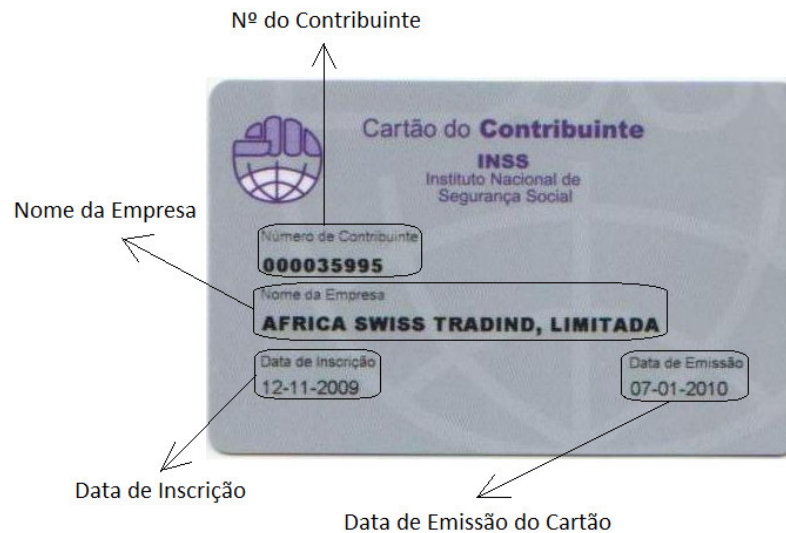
Nº do Contribuinte

Cartão do Contribuinte
INSS
Instituto Nacional de Segurança Social

Nome da Empresa

Número de Contribuinte
000035995

Nome da Empresa
AFRICA SWISS TRADIND, LIMITADA

Data de Inscrição
12-11-2009

Data de Emissão
07-01-2010

Data de Inscrição

Data de Emissão do Cartão